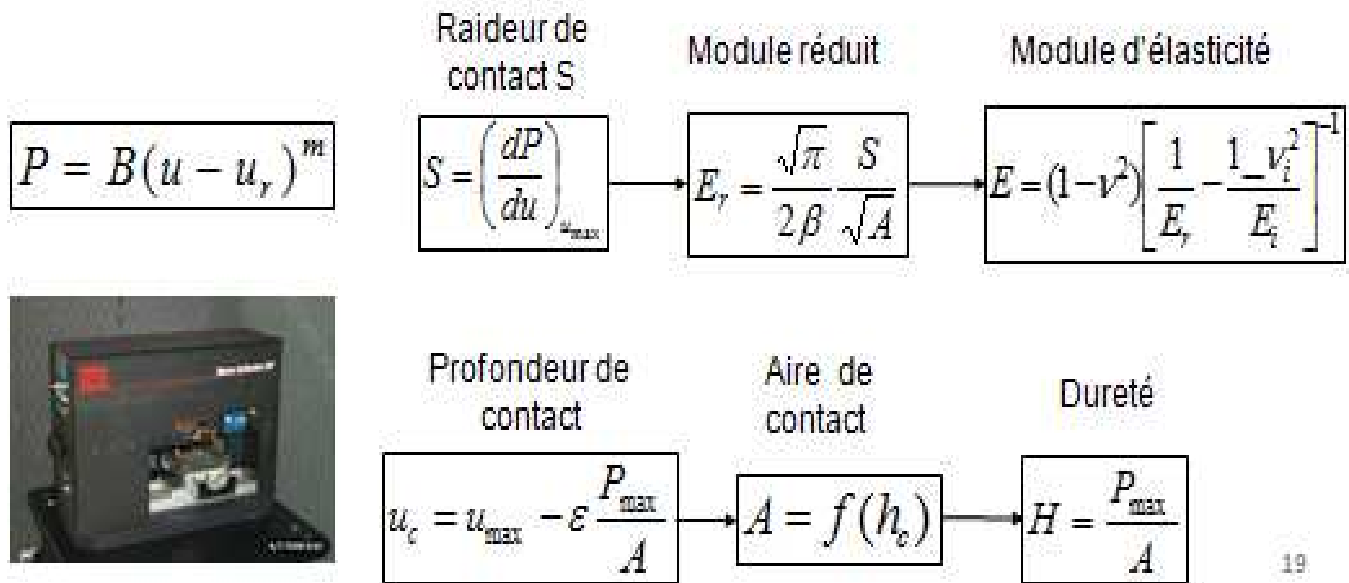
$P = B(u - u_r)^m$

Raideur de contact S

$S = \left(\frac{dP}{du}\right)_{u_{max}}$

Module réduit

$E_r = \frac{\sqrt{\pi}}{2\beta}\frac{S}{\sqrt{A}}$

Module d'élasticité

$E = (1-\nu^2)\left[\frac{1}{E_r} - \frac{1\_\nu_i^2}{E_i}\right]^{-1}$

Profondeur de contact

$u_c = u_{max} - \varepsilon\frac{P_{max}}{A}$

Aire de contact

$A = f(h_c)$

Dureté

$H = \frac{P_{max}}{A}$

19